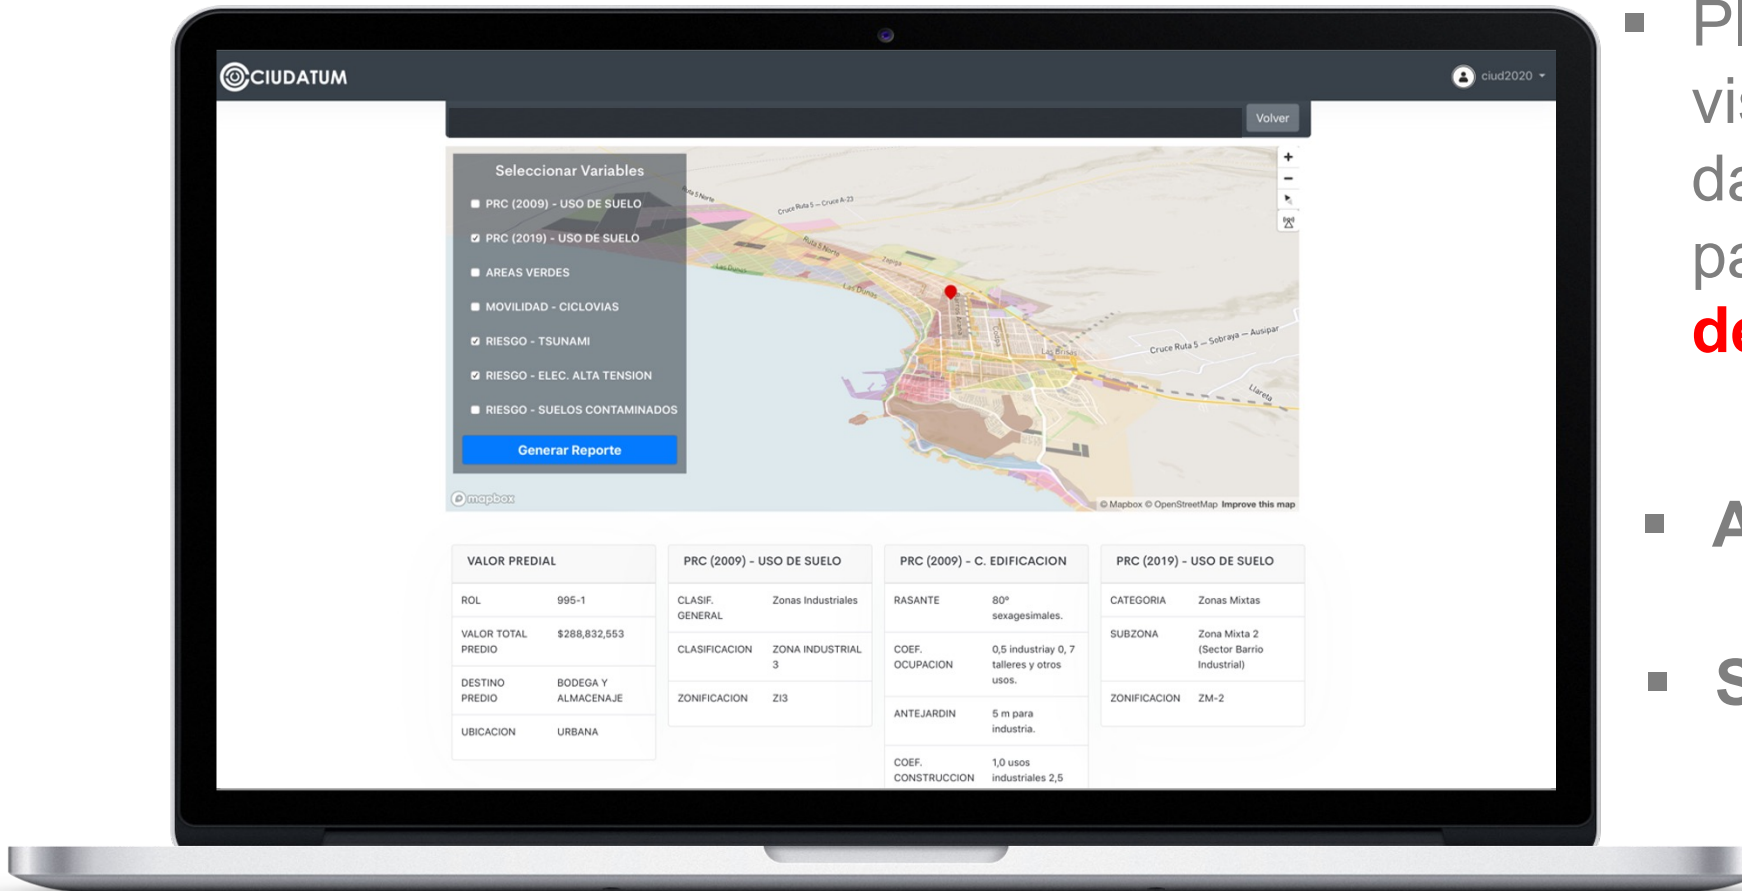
CIUDATUM

ciud2020

Volver

Seleccionar Variables

PRC (2009) - USO DE SUELO

PRC (2019) - USO DE SUELO

AREAS VERDES

MOVILIDAD - CICLOVIAS

RIESGO - TSUNAMI

RIESGO - ELEC. ALTA TENSION

RIESGO - SUELOS CONTAMINADOS

Generar Reporte

Cruce Ruta 5 — Cruce A-23

Cruce Ruta 5 — Sobraya — Ausipar

Las Dunas

Las Brisas

Lluta

mapbox

© Mapbox © OpenStreetMap Improve this map

| VALOR PREDIAL | |
|---|---|
| ROL | 995-1 |
| VALOR TOTAL PREDIO | $288,832,553 |
| DESTINO PREDIO | BODEGA Y ALMACENAJE |
| UBICACION | URBANA |

| PRC (2009) - USO DE SUELO | |
|---|---|
| CLASIF. GENERAL | Zonas Industriales |
| CLASIFICACION | ZONA INDUSTRIAL 3 |
| ZONIFICACION | ZI3 |

| PRC (2009) - C. EDIFICACION | |
|---|---|
| RASANTE | 80° sexagesimales. |
| COEF. OCUPACION | 0,5 industriay 0, 7 talleres y otros usos. |
| ANTEJARDIN | 5 m para industria. |
| COEF. CONSTRUCCION | 1,0 usos industriales 2,5 |

| PRC (2019) - USO DE SUELO | |
|---|---|
| CATEGORIA | Zonas Mixtas |
| SUBZONA | Zona Mixta 2 (Sector Barrio Industrial) |
| ZONIFICACION | ZM-2 |

Pl
vi
da
pa
de

A

S